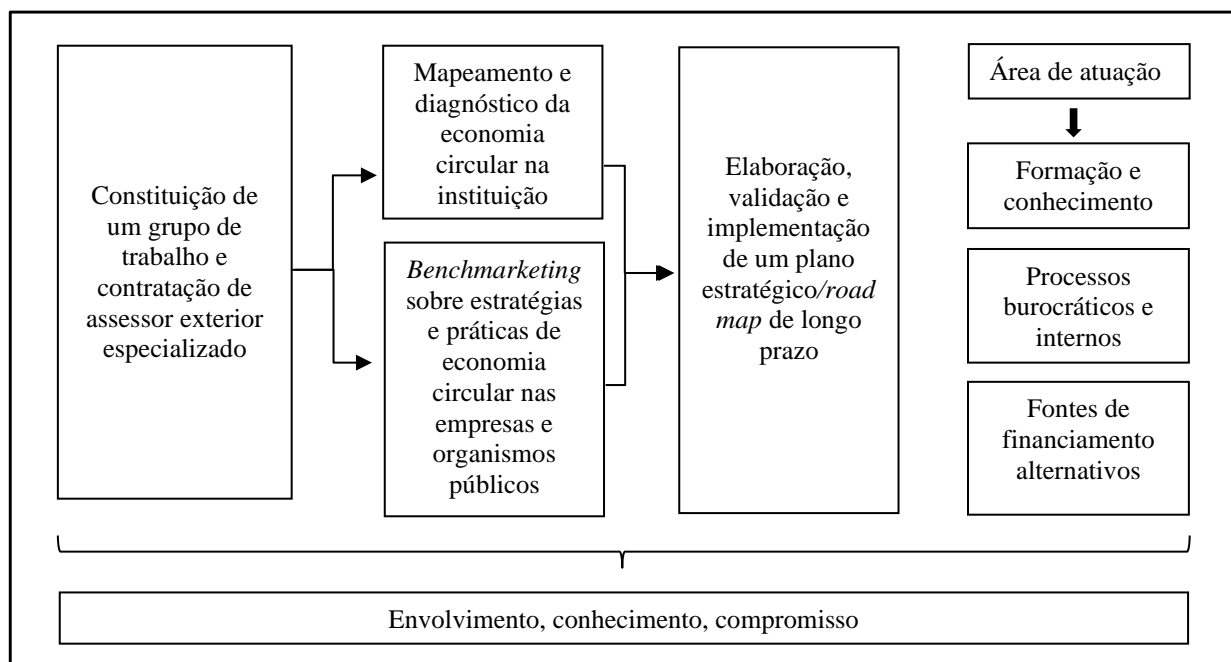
Constituição de um grupo de trabalho e contratação de assessor exterior especializado

Mapeamento e diagnóstico da economia circular na instituição

*Benchmarketing* sobre estratégias e práticas de economia circular nas empresas e organismos públicos

Elaboração, validação e implementação de um plano estratégico/*road map* de longo prazo

Área de atuação

Formação e conhecimento

Processos burocráticos e internos

Fontes de financiamento alternativos

Envolvimento, conhecimento, compromisso